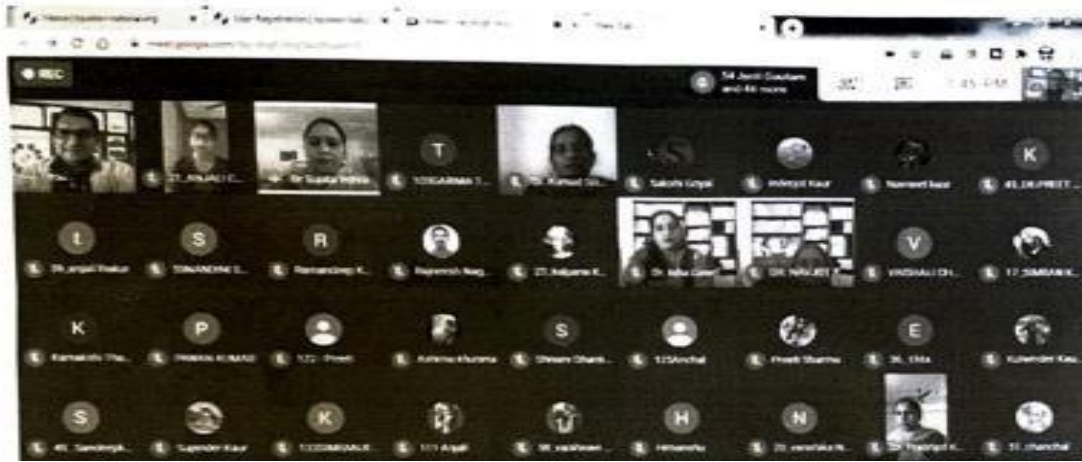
REC

54 Jeeti Gautam and 44 more

T

K

L

S

R

V

K

P

S

E

S

K

H

N

Sakshi Goyal

Inderjit Kaur

Navneet kaur

Rajneesh Nag...

VAISHALI CH...

Kamaljit Kaur

Preeti Sharma

36. Ekta

Kulwinder Kau...

Sukhpreet Kaur

Himanshu

11. chanchal